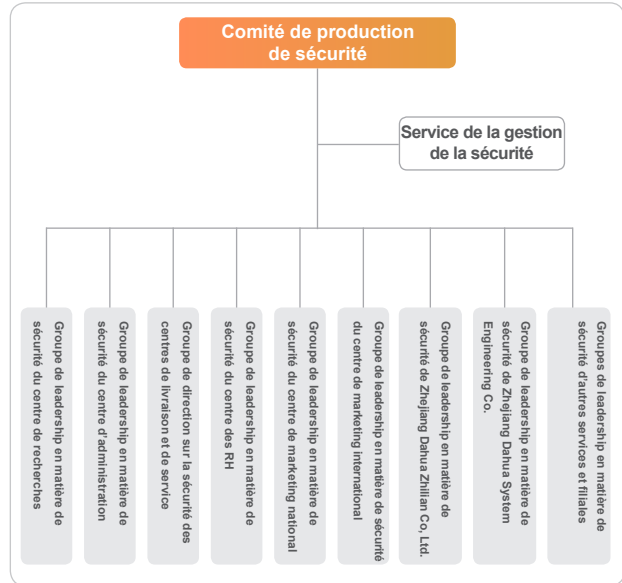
Comité de production de sécurité

Service de la gestion de la sécurité

Groupe de leadership en matière de sécurité du centre de recherches

Groupe de leadership en matière de sécurité du centre d'administration

Groupe de direction sur la sécurité des centres de livraison et de service

Groupe de leadership en matière de sécurité du centre des RH

Groupe de leadership en matière de sécurité du centre de marketing national

Groupe de leadership en matière de sécurité du centre de marketing international

Groupe de leadership en matière de sécurité de Zhejiang Dahua Zhilian Co, Ltd.

Groupe de leadership en matière de sécurité de Zhejiang Dahua System Engineering Co.

Groupes de leadership en matière de sécurité d'autres services et filiales